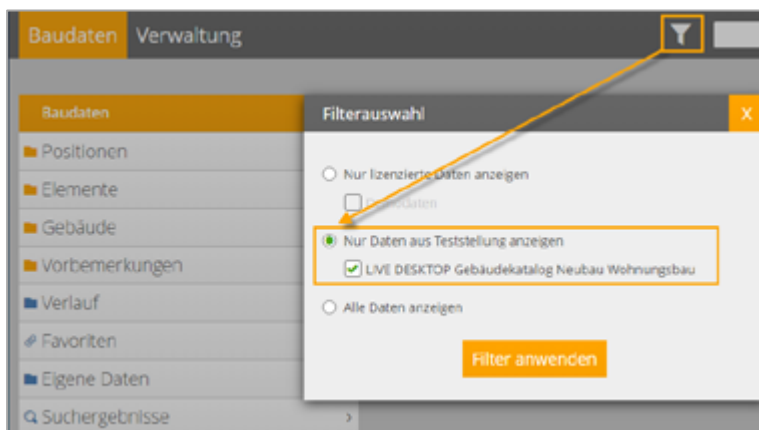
Baudaten Verwaltung

Baudaten
Positionen
Elemente
Gebäude
Vorbemerkungen
Verlauf
Favoriten
Eigene Daten
Suchergebnisse

Filterauswahl
X

Nur lizenzierte Daten anzeigen
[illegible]daten
Nur Daten aus Teststellung anzeigen
LIVE DESKTOP Gebäudekatalog Neubau Wohnungsbau
Alle Daten anzeigen

Filter anwenden